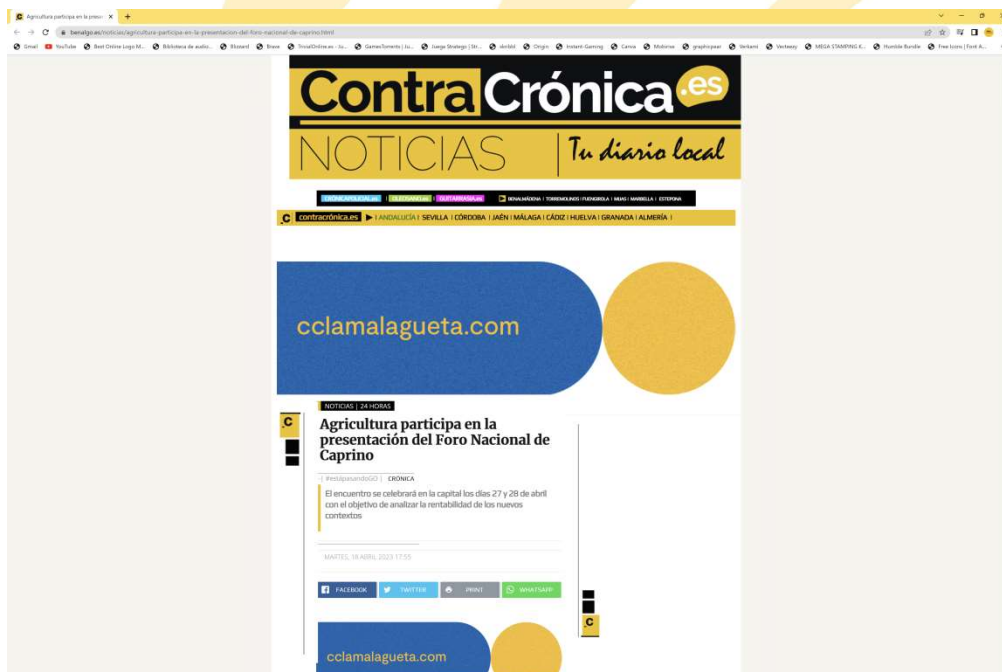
Agricultura participa en la prese ×

benalgo.es/noticias/agricultura-participa-en-la-presentacion-del-foro-nacional-de-caprino.html

Gmail YouTube Best Online Logo M... Biblioteca de audio... Blizzard Brave TrivialOnline.es - Ju... GamesTorrents | Ju... Juega Strategy | Str... sknfdd Origin Instant-Gaming Canva Mobirise graphicpear Verkami Vecteezy MEGA STAMPING K... Humble Bundle Free Icons | Font A...

ContraCrónica.es

NOTICIAS | Tu diario local

CRÓNICAPOLICIAL.es | OLEOSANO.es | GUITARRASIA.es | BENALMÁDENA | TORREMOLINOS | FUENGIROLA | MIJAS | MARBELLA | ESTEPONA

contracrónica.es | ANDALUCÍA | SEVILLA | CÓRDOBA | JAÉN | MÁLAGA | CÁDIZ | HUELVA | GRANADA | ALMERÍA |

cclamalagueta.com

NOTICIAS | 24 HORAS

Agricultura participa en la presentación del Foro Nacional de Caprino

#estápasandoGO | CRÓNICA

El encuentro se celebrará en la capital los días 27 y 28 de abril con el objetivo de analizar la rentabilidad de los nuevos contextos

MARTES, 18 ABRIL 2023 17:55

FACEBOOK TWITTER PRINT WHATSAPP

cclamalagueta.com